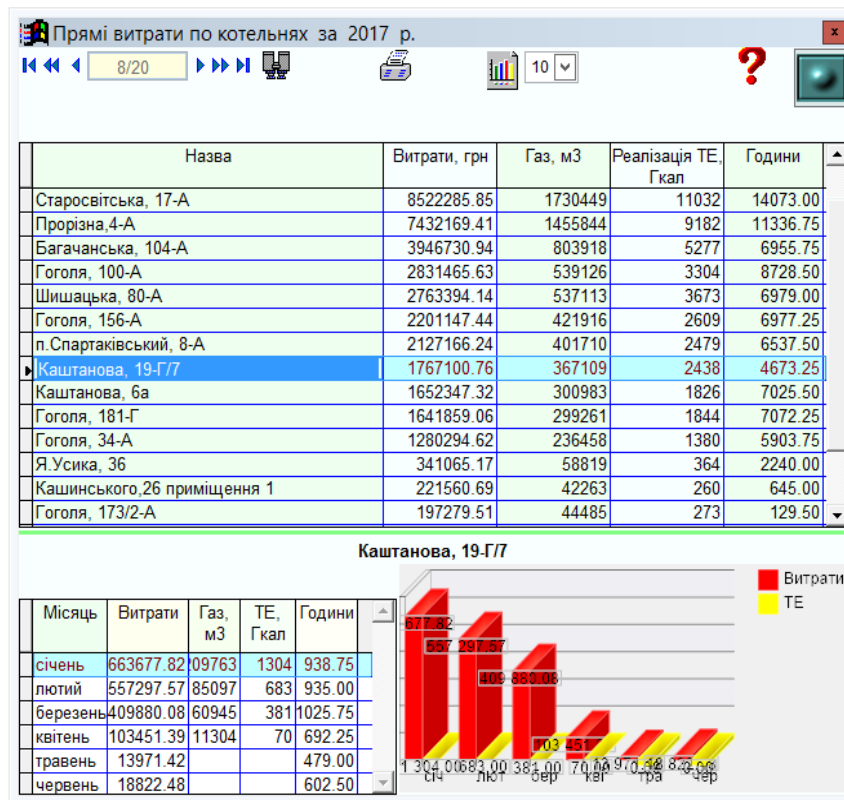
Прямі витрати по котельнях за 2017 р.

8/20

10

| Назва | Витрати, грн | Газ, м3 | Реалізація ТЕ, Гкал | Години |
|---|---|---|---|---|
| Старосвітська, 17-А | 8522285.85 | 1730449 | 11032 | 14073.00 |
| Прорізна,4-А | 7432169.41 | 1455844 | 9182 | 11336.75 |
| Багачанська, 104-А | 3946730.94 | 803918 | 5277 | 6955.75 |
| Гоголя, 100-А | 2831465.63 | 539126 | 3304 | 8728.50 |
| Шишацька, 80-А | 2763394.14 | 537113 | 3673 | 6979.00 |
| Гоголя, 156-А | 2201147.44 | 421916 | 2609 | 6977.25 |
| п.Спартаківський, 8-А | 2127166.24 | 401710 | 2479 | 6537.50 |
| Каштанова, 19-Г/7 | 1767100.76 | 367109 | 2438 | 4673.25 |
| Каштанова, 6а | 1652347.32 | 300983 | 1826 | 7025.50 |
| Гоголя, 181-Г | 1641859.06 | 299261 | 1844 | 7072.25 |
| Гоголя, 34-А | 1280294.62 | 236458 | 1380 | 5903.75 |
| Я.Усика, 36 | 341065.17 | 58819 | 364 | 2240.00 |
| Кашинського,26 приміщення 1 | 221560.69 | 42263 | 260 | 645.00 |
| Гоголя, 173/2-А | 197279.51 | 44485 | 273 | 129.50 |

Каштанова, 19-Г/7

| Місяць | Витрати | Газ, м3 | ТЕ, Гкал | Години |
|---|---|---|---|---|
| січень | 663677.82 | 109763 | 1304 | 938.75 |
| лютий | 557297.57 | 85097 | 683 | 935.00 |
| березень | 409880.08 | 60945 | 381 | 1025.75 |
| квітень | 103451.39 | 11304 | 70 | 692.25 |
| травень | 13971.42 | | | 479.00 |
| червень | 18822.48 | | | 602.50 |

Витрати
ТЕ

677.82
557 297.57
409 880.08
103 451
1 304.00
683.00
381.00
70.00
9
0.00
8.
0.00
січ
лют
бер
кві
тра
чер